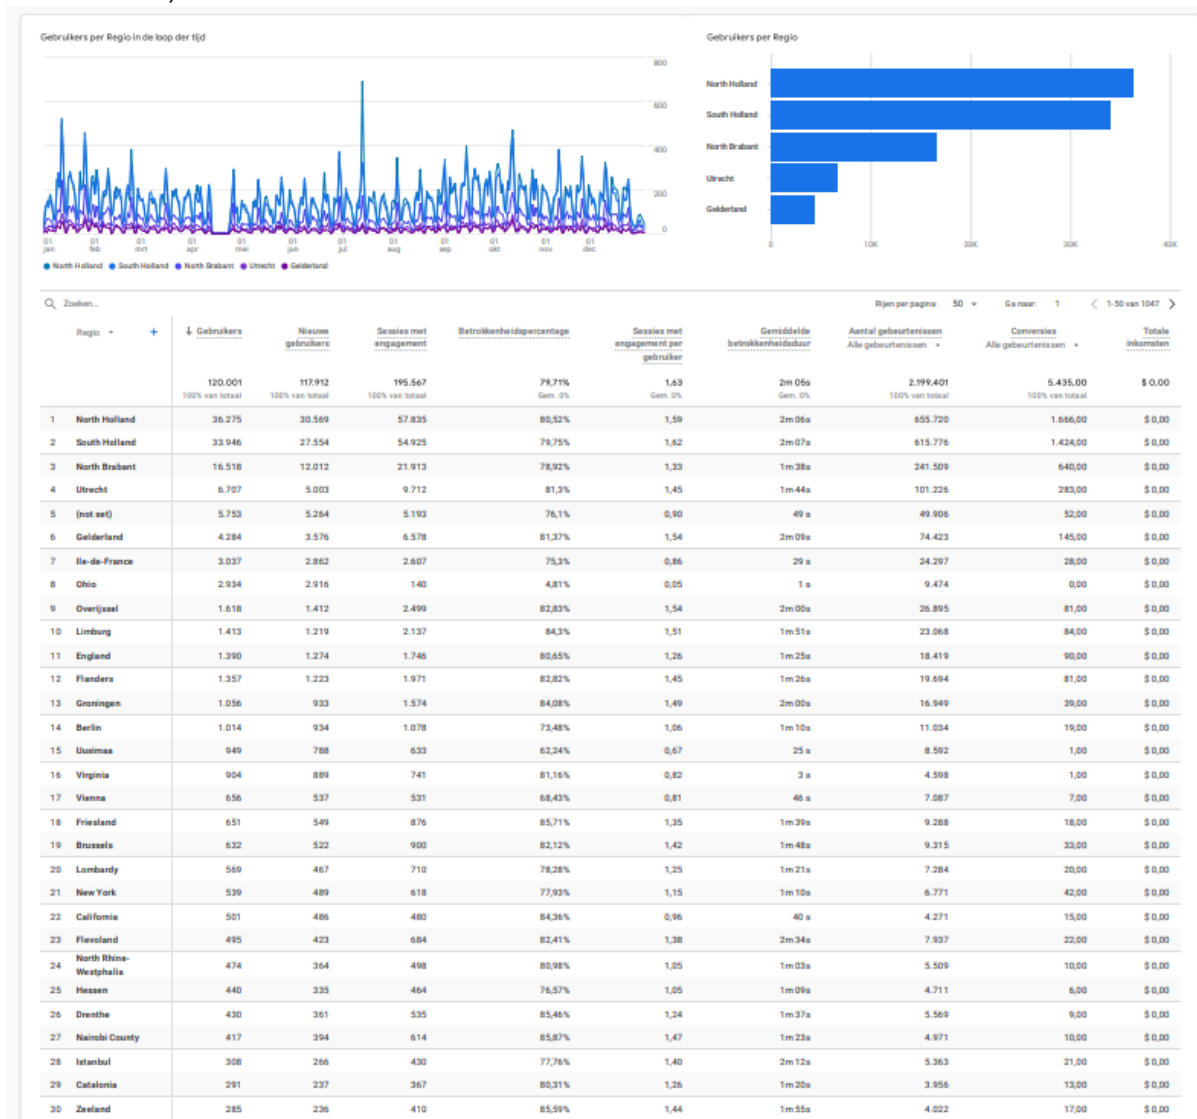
Gebruikers per Regio in de loop der tijd

800
600
400
200
0

01 jan
01 feb
01 mrt
01 apr
01 mei
01 jun
01 jul
01 aug
01 sep
01 okt
01 nov
01 dec

North Holland  South Holland  North Brabant  Utrecht  Gelderland

Gebruikers per Regio

North Holland
South Holland
North Brabant
Utrecht
Gelderland

0  10K  20K  30K  40K

Zoeken...

Rijen per pagina: 50  Ga naar: 1  1-50 van 1047

| | Regio | ↓ Gebruikers | Nieuwe gebruikers | Sessies met engagement | Betrokkenheidspercentage | Sessies met engagement per gebruiker | Gemiddelde betrokkenheidsduur | Aantal gebeurtenissen Alle gebeurtenissen | Conversies Alle gebeurtenissen | Totale inkomsten |
|---|---|---|---|---|---|---|---|---|---|---|
| | | 120.001 100% van totaal | 117.912 100% van totaal | 195.567 100% van totaal | 79,71% Gem. 0% | 1,63 Gem. 0% | 2m 05s Gem. 0% | 2.199.401 100% van totaal | 5.435,00 100% van totaal | $ 0,00 |
| 1 | North Holland | 36.275 | 30.569 | 57.835 | 80,52% | 1,59 | 2m 06s | 655.720 | 1.666,00 | $ 0,00 |
| 2 | South Holland | 33.946 | 27.554 | 54.925 | 79,75% | 1,62 | 2m 07s | 615.776 | 1.424,00 | $ 0,00 |
| 3 | North Brabant | 16.518 | 12.012 | 21.913 | 78,92% | 1,33 | 1m 38s | 241.509 | 640,00 | $ 0,00 |
| 4 | Utrecht | 6.707 | 5.003 | 9.712 | 81,3% | 1,45 | 1m 44s | 101.226 | 283,00 | $ 0,00 |
| 5 | (not set) | 5.753 | 5.264 | 5.193 | 76,1% | 0,90 | 49 s | 49.906 | 52,00 | $ 0,00 |
| 6 | Gelderland | 4.284 | 3.576 | 6.578 | 81,37% | 1,54 | 2m 09s | 74.423 | 145,00 | $ 0,00 |
| 7 | Ile-de-France | 3.037 | 2.862 | 2.607 | 75,3% | 0,86 | 29 s | 24.297 | 28,00 | $ 0,00 |
| 8 | Ohio | 2.934 | 2.916 | 140 | 4,81% | 0,05 | 1 s | 9.474 | 0,00 | $ 0,00 |
| 9 | Overijssel | 1.618 | 1.412 | 2.499 | 82,83% | 1,54 | 2m 00s | 26.895 | 81,00 | $ 0,00 |
| 10 | Limburg | 1.413 | 1.219 | 2.137 | 84,3% | 1,51 | 1m 51s | 23.068 | 84,00 | $ 0,00 |
| 11 | England | 1.390 | 1.274 | 1.746 | 80,65% | 1,26 | 1m 25s | 18.419 | 90,00 | $ 0,00 |
| 12 | Flanders | 1.357 | 1.223 | 1.971 | 82,82% | 1,45 | 1m 26s | 19.694 | 81,00 | $ 0,00 |
| 13 | Groningen | 1.056 | 933 | 1.574 | 84,08% | 1,49 | 2m 00s | 16.949 | 39,00 | $ 0,00 |
| 14 | Berlin | 1.014 | 934 | 1.078 | 73,48% | 1,06 | 1m 10s | 11.034 | 19,00 | $ 0,00 |
| 15 | Uusimaa | 949 | 788 | 633 | 62,24% | 0,67 | 25 s | 8.592 | 1,00 | $ 0,00 |
| 16 | Virginia | 904 | 889 | 741 | 81,16% | 0,82 | 3 s | 4.598 | 1,00 | $ 0,00 |
| 17 | Vienna | 656 | 537 | 531 | 68,43% | 0,81 | 46 s | 7.087 | 7,00 | $ 0,00 |
| 18 | Friesland | 651 | 549 | 876 | 85,71% | 1,35 | 1m 39s | 9.288 | 18,00 | $ 0,00 |
| 19 | Brussels | 632 | 522 | 900 | 82,12% | 1,42 | 1m 48s | 9.315 | 33,00 | $ 0,00 |
| 20 | Lombardy | 569 | 467 | 710 | 78,28% | 1,25 | 1m 21s | 7.284 | 20,00 | $ 0,00 |
| 21 | New York | 539 | 489 | 618 | 77,93% | 1,15 | 1m 10s | 6.771 | 42,00 | $ 0,00 |
| 22 | California | 501 | 486 | 480 | 84,36% | 0,96 | 40 s | 4.271 | 15,00 | $ 0,00 |
| 23 | Flevoland | 495 | 423 | 684 | 82,41% | 1,38 | 2m 34s | 7.937 | 22,00 | $ 0,00 |
| 24 | North Rhine-Westphalia | 474 | 364 | 498 | 80,98% | 1,05 | 1m 03s | 5.509 | 10,00 | $ 0,00 |
| 25 | Hessen | 440 | 335 | 464 | 76,57% | 1,05 | 1m 09s | 4.711 | 6,00 | $ 0,00 |
| 26 | Drenthe | 430 | 361 | 535 | 85,46% | 1,24 | 1m 37s | 5.569 | 9,00 | $ 0,00 |
| 27 | Nairobi County | 417 | 394 | 614 | 85,87% | 1,47 | 1m 23s | 4.971 | 10,00 | $ 0,00 |
| 28 | Istanbul | 308 | 266 | 430 | 77,76% | 1,40 | 2m 12s | 5.363 | 21,00 | $ 0,00 |
| 29 | Catalonia | 291 | 237 | 367 | 80,31% | 1,26 | 1m 20s | 3.956 | 13,00 | $ 0,00 |
| 30 | Zeeland | 285 | 236 | 410 | 85,59% | 1,44 | 1m 55s | 4.022 | 17,00 | $ 0,00 |